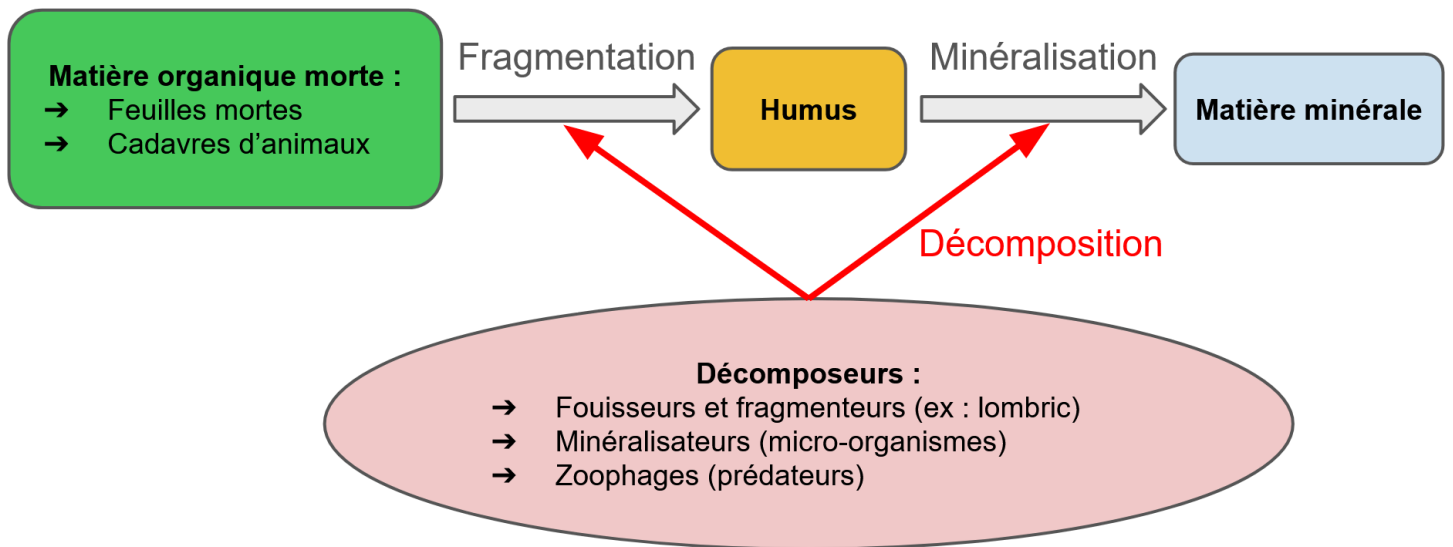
Matière organique morte :
➔ Feuilles mortes
➔ Cadavres d’animaux

Fragmentation

Humus

Minéralisation

Matière minérale

Décomposition

Décomposeurs :
➔ Fouisseurs et fragmenteurs (ex : lombric)
➔ Minéralisateurs (micro-organismes)
➔ Zoophages (prédateurs)